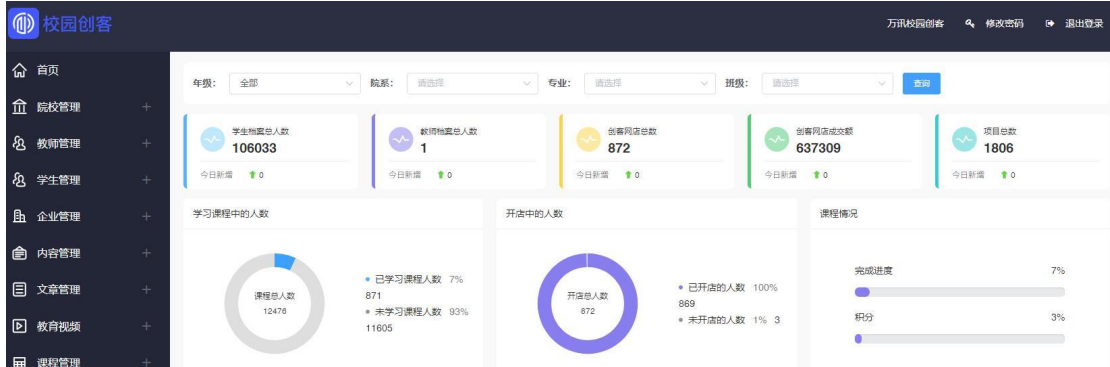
校园创客

万讯校园创客 修改密码 退出登录

首页
院校管理 +
教师管理 +
学生管理 +
企业管理 +
内容管理 +
文章管理 +
教育视频 +
课程管理 +

年级: 全部 院系: 请选择 专业: 请选择 班级: 请选择 查询

学生档案总人数
106033
今日新增 0

教师档案总人数
1
今日新增 0

创客网店总数
872
今日新增 0

创客网店成交数
637309
今日新增 0

项目总数
1806
今日新增 0

学习课程中的人数

课程总人数
12476

已学习课程人数 7% 871
未学习课程人数 93% 11605

开店中的人数

开店总人数
872

已开店的人数 100% 869
未开店的人数 1% 3

课程情况

完成进度 7%
积分 3%